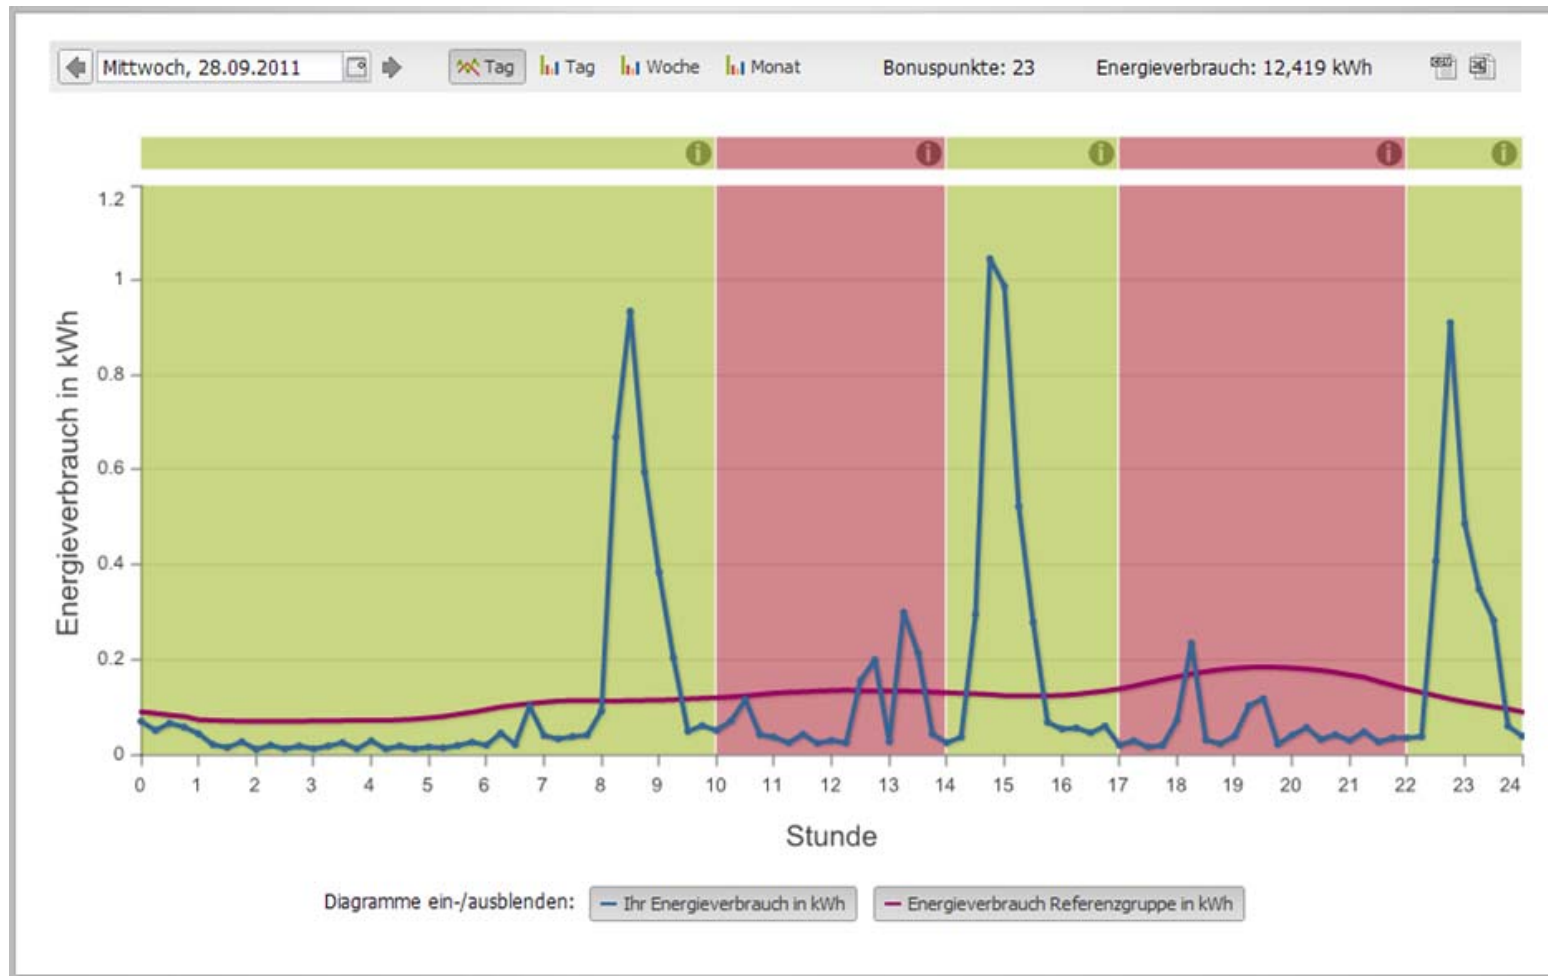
Mittwoch, 28.09.2011 Tag Tag Woche Monat Bonuspunkte: 23 Energieverbrauch: 12,419 kWh

Energieverbrauch in kWh

1.2
1
0.8
0.6
0.4
0.2
0

0 1 2 3 4 5 6 7 8 9 10 11 12 13 14 15 16 17 18 19 20 21 22 23 24

Stunde

Diagramme ein-/ausblenden: Ihr Energieverbrauch in kWh Energieverbrauch Referenzgruppe in kWh